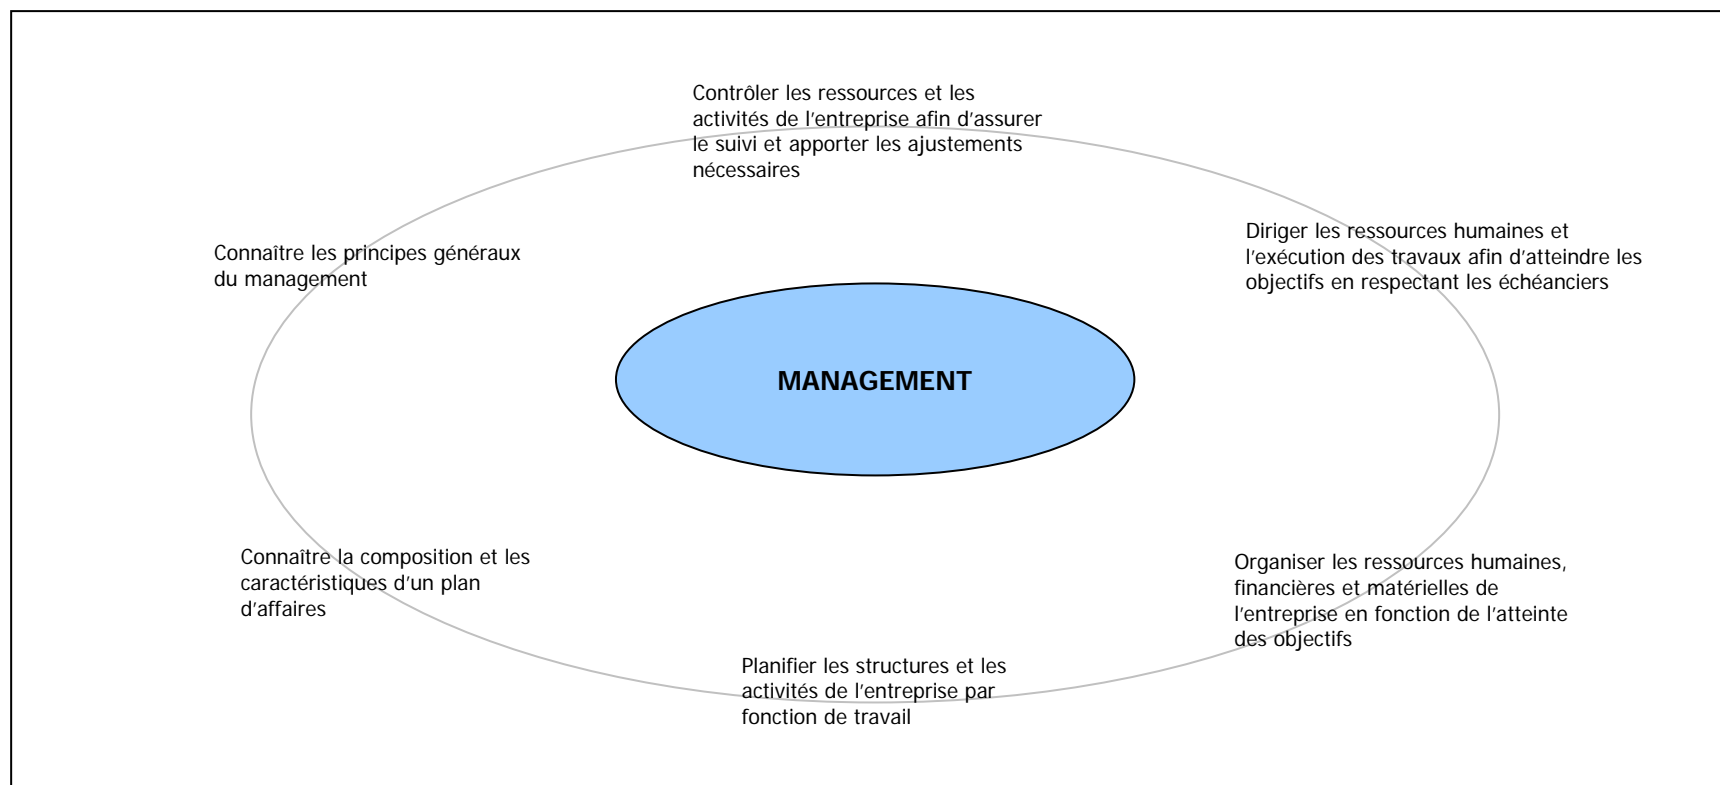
Contrôler les ressources et les activités de l'entreprise afin d'assurer le suivi et apporter les ajustements nécessaires

Connaître les principes généraux du management

Diriger les ressources humaines et l'exécution des travaux afin d'atteindre les objectifs en respectant les échéanciers

MANAGEMENT

Connaître la composition et les caractéristiques d'un plan d'affaires

Organiser les ressources humaines, financières et matérielles de l'entreprise en fonction de l'atteinte des objectifs

Planifier les structures et les activités de l'entreprise par fonction de travail